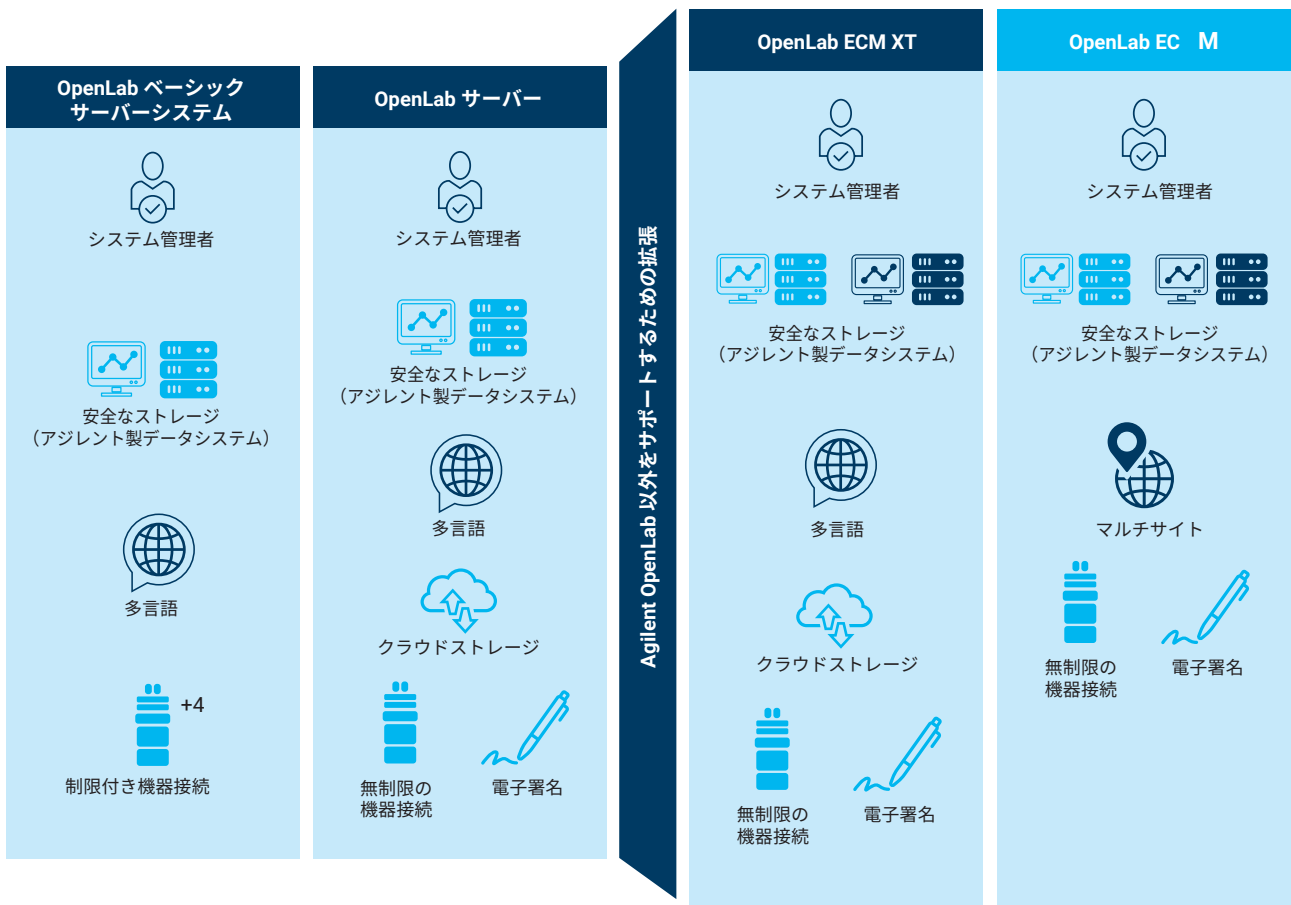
OpenLab ベーシック サーバーシステム

システム管理者

安全なストレージ（アジレント製データシステム）

多言語

+4

制限付き機器接続

OpenLab サーバー

システム管理者

安全なストレージ（アジレント製データシステム）

多言語

クラウドストレージ

無制限の機器接続

電子署名

Agilent OpenLab 以外をサポートするための拡張

OpenLab ECM XT

システム管理者

安全なストレージ（アジレント製データシステム）

多言語

クラウドストレージ

無制限の機器接続

電子署名

OpenLab EC M

システム管理者

安全なストレージ（アジレント製データシステム）

マルチサイト

無制限の機器接続

電子署名